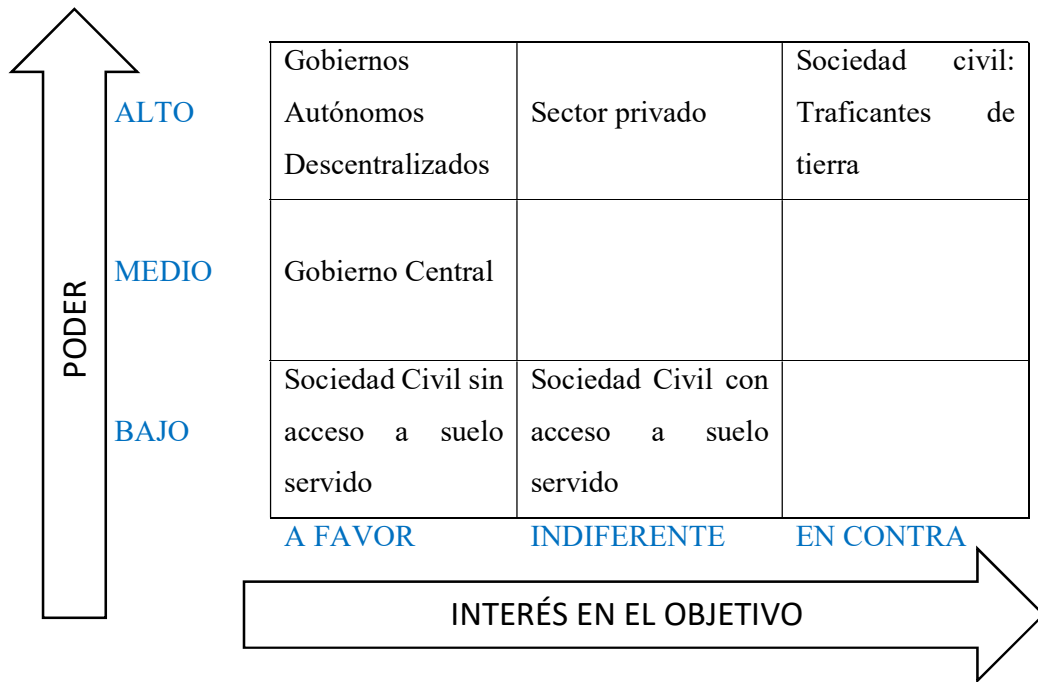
PODER

| | A FAVOR | INDIFERENTE | EN CONTRA |
|---|---|---|---|
| ALTO | Gobiernos Autónomos Descentralizados | Sector privado | Sociedad civil: Traficantes de tierra |
| MEDIO | Gobierno Central | | |
| BAJO | Sociedad Civil sin acceso a suelo servido | Sociedad Civil con acceso a suelo servido | |

INTERÉS EN EL OBJETIVO